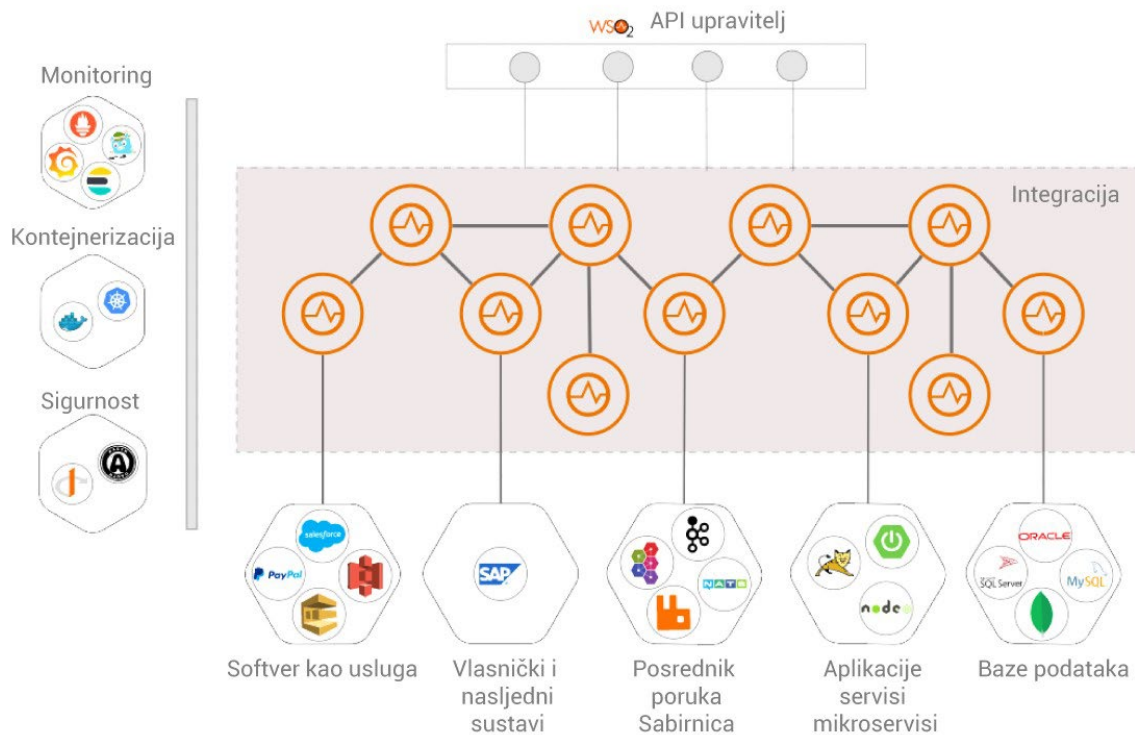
WSO2 API upravitelj

Monitoring

Kontejnerizacija

Sigurnost

Integracija

salesforce

PayPal

SAP

NATS

ORACLE

SQL Server

MySQL

node

Softver kao usluga

Vlasnički i nasljedni sustavi

Posrednik poruka Sabirnica

Aplikacije servisi mikroservisi

Baze podataka